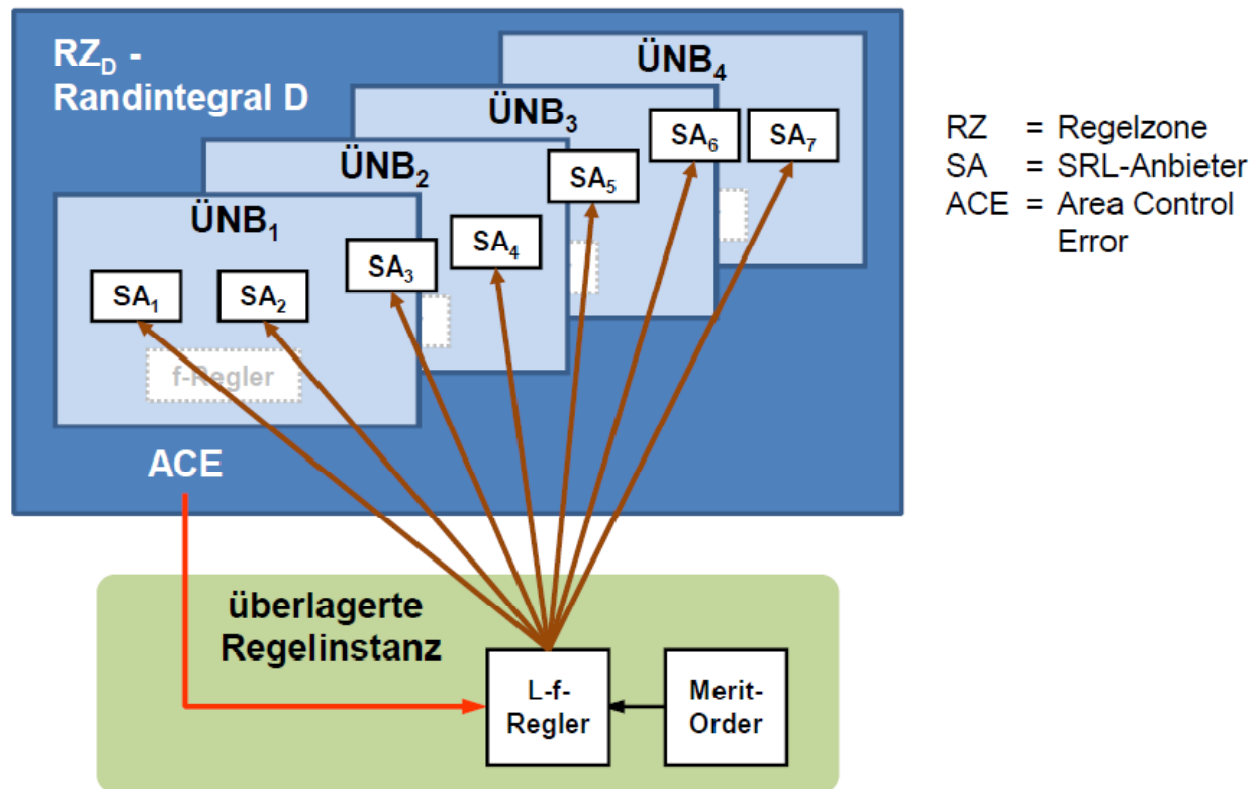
$RZ_D$ - Randintegral D

ÜNB$_4$

ÜNB$_3$

ÜNB$_2$

ÜNB$_1$

SA$_6$ SA$_7$

SA$_5$

SA$_4$

SA$_3$

SA$_1$ SA$_2$

f-Regler

ACE

RZ = Regelzone
SA = SRL-Anbieter
ACE = Area Control Error

überlagerte Regelinstanz

L-f-Regler

Merit-Order